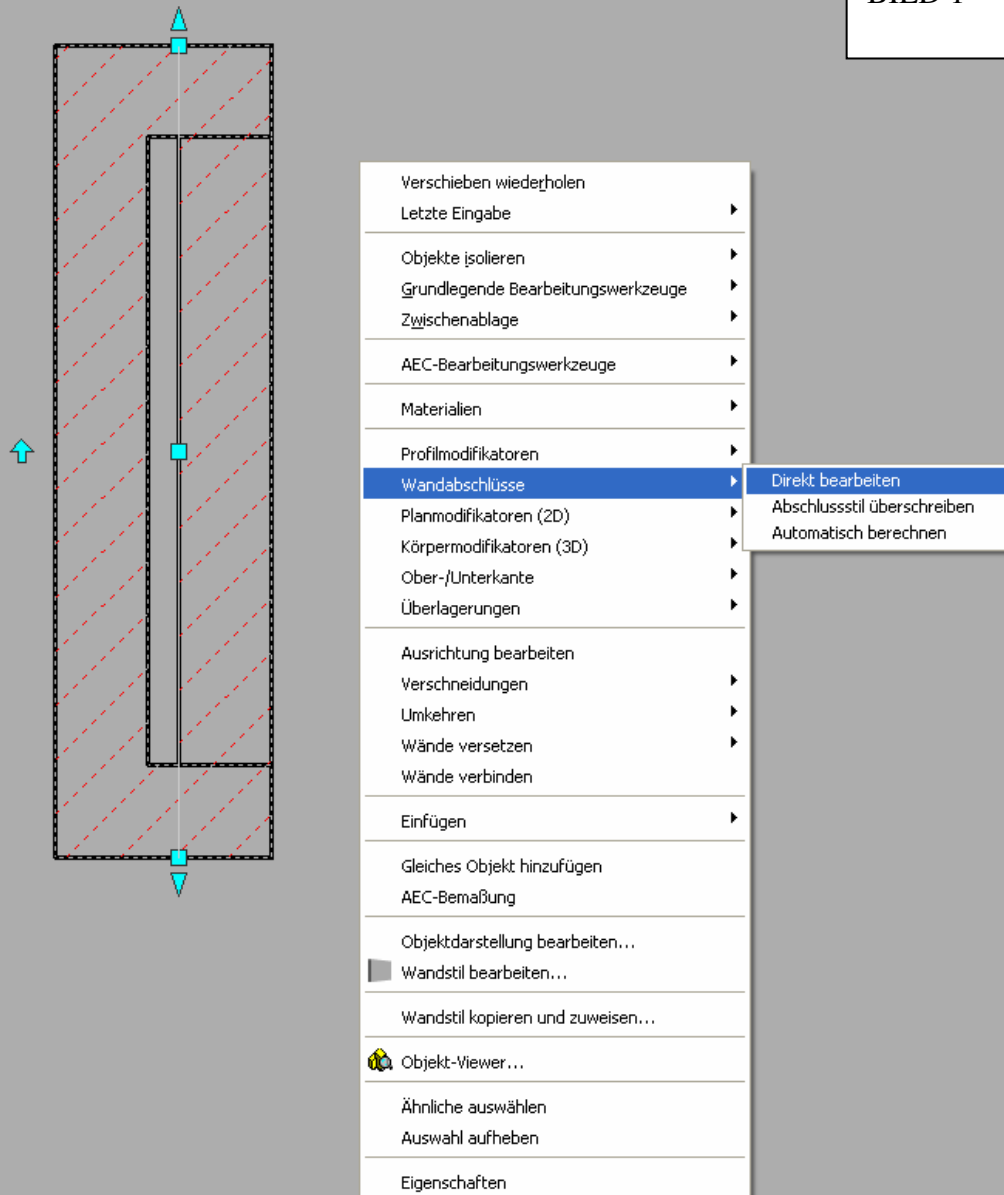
BILD 1

Verschieben wiederholen
Letzte Eingabe

Objekte isolieren
Grundlegende Bearbeitungswerkzeuge
Zwischenablage

AEC-Bearbeitungswerkzeuge

Materialien

Profilmodifikatoren
Wandabschlüsse
Planmodifikatoren (2D)
Körpermodifikatoren (3D)
Ober-/Unterkante
Überlagerungen

Direkt bearbeiten
Abschlussstil überschreiben
Automatisch berechnen

Ausrichtung bearbeiten
Verschneidungen
Umkehren
Wände versetzen
Wände verbinden

Einfügen

Gleiches Objekt hinzufügen
AEC-Bemaßung

Objektdarstellung bearbeiten...
Wandstil bearbeiten...

Wandstil kopieren und zuweisen...

Objekt-Viewer...

Ähnliche auswählen
Auswahl aufheben

Eigenschaften